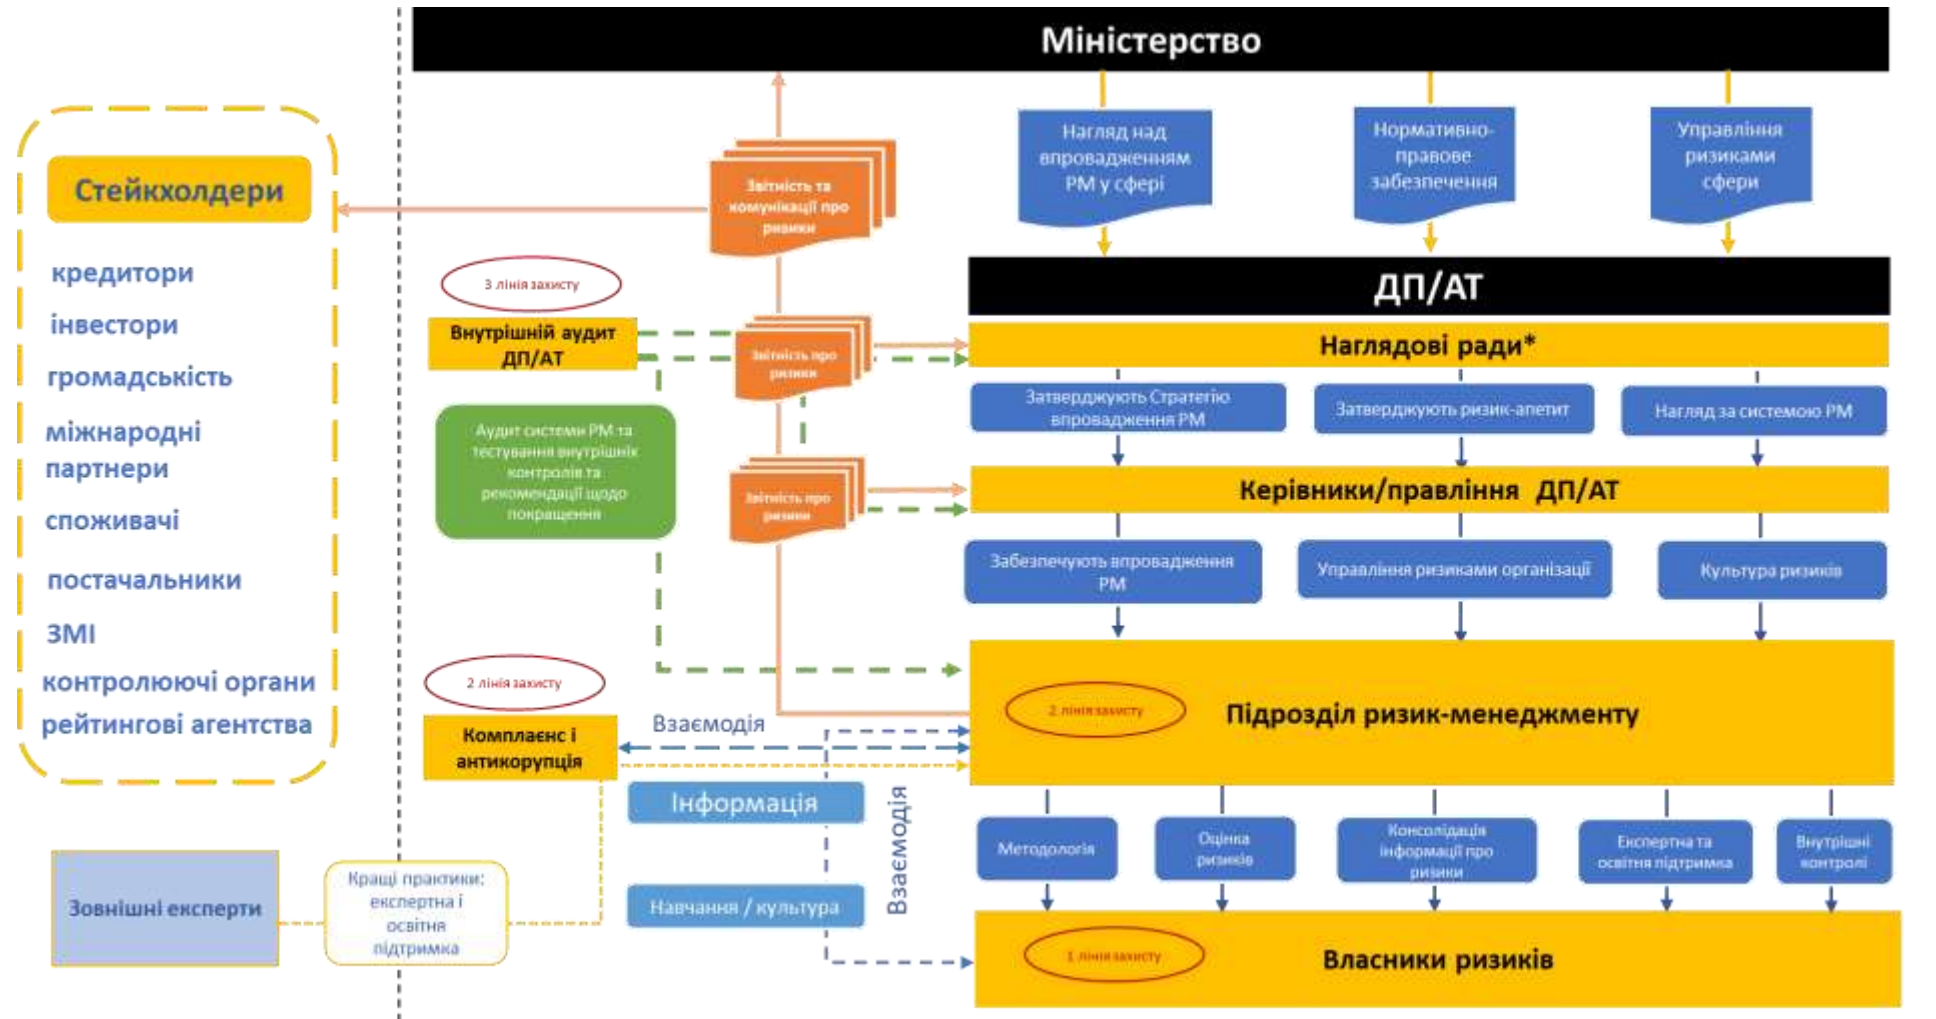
Міністерство

Нагляд над впровадженням РМ у сфері

Нормативно-правове забезпечення

Управління ризиками сфери

ДП/АТ

Наглядові ради*

Затверджують Стратегію впровадження РМ

Затверджують ризик-апетит

Нагляд за системою РМ

Керівники/правління ДП/АТ

Забезпечують впровадження РМ

Управління ризиками організації

Культура ризиків

2 лінія захисту

Підрозділ ризик-менеджменту

Методологія

Оцінка ризиків

Консолідація інформації про ризики

Експертна та освітня підтримка

Внутрішні контролі

1 лінія захисту

Власники ризиків

Стейкхолдери

кредитори

інвестори

громадськість

міжнародні партнери

споживачі

постачальники

ЗМІ

контролюючі органи

рейтингові агентства

Звітність та комунікації про ризики

3 лінія захисту

Внутрішній аудит ДП/АТ

Звітність про ризики

Аудит системи РМ та тестування внутрішніх контролів та рекомендації щодо покращення

Звітність про ризики

2 лінія захисту

Комплаєнс і антикорупція

Взаємодія

Інформація

Навчання / культура

Взаємодія

Зовнішні експерти

Кращі практики: експертна і освітня підтримка